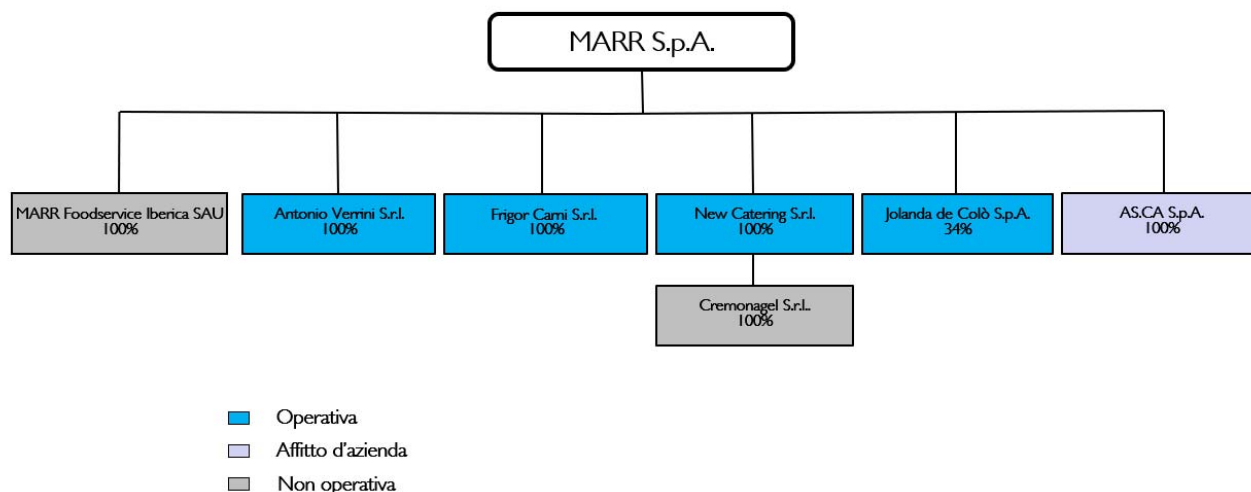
MARR S.p.A.

MARR Foodservice Iberica SAU
100%

Antonio Verrini S.r.l.
100%

Frigor Carni S.r.l.
100%

New Catering S.r.l.
100%

Jolanda de Colò S.p.A.
34%

AS.CA S.p.A.
100%

Cremonagel S.r.l.
100%

Operativa

Affitto d'azienda

Non operativa